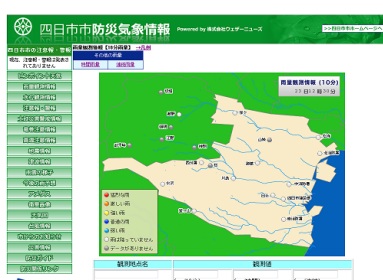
四日市市防災気象情報 Powered by 株式会社ウェザーニューズ

>>四日市市ホームページへ

四日市市の注意報・警報

現在、注意報・警報は発表されていません

雨量観測情報【10分雨量】→一覧

雨量観測情報（10分）

21日13時51分

猛烈な雨
激しい雨
強い雨
やや強い雨
弱い雨
降雨観測されていません
データがありません

観測地点名

観測値

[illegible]